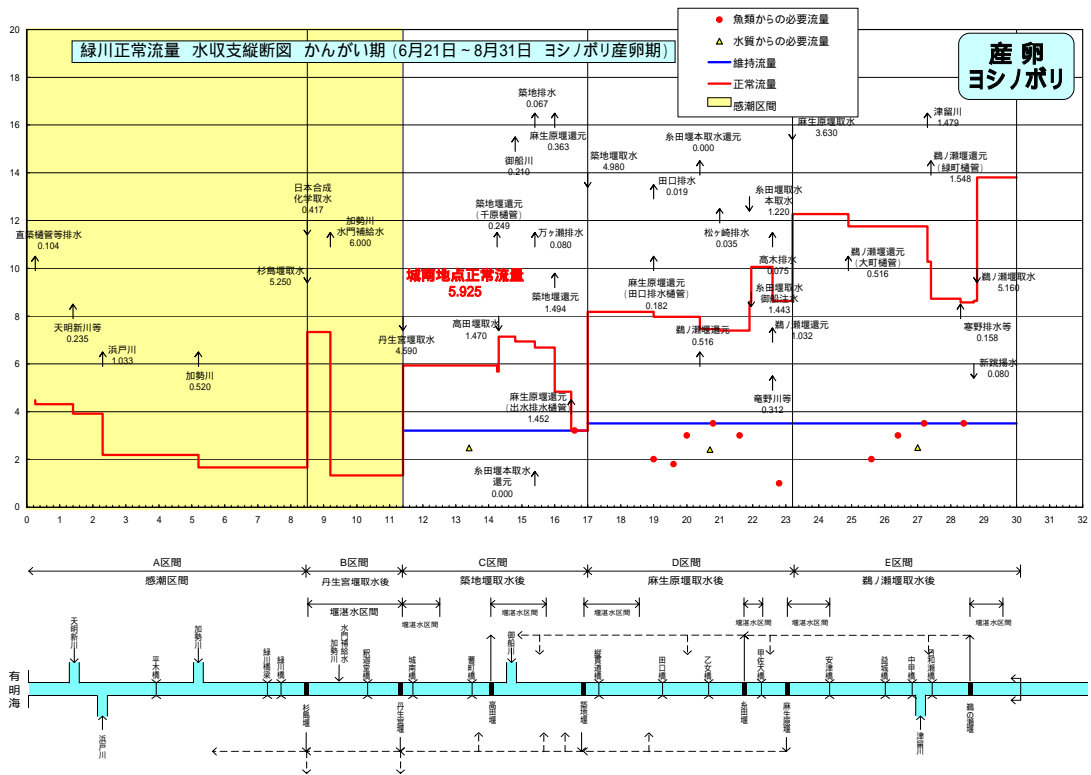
緑川正常流量　水収支縦断図　かんがい期（6月21日～8月31日　ヨシノボリ産卵期）

● 魚類からの必要流量
▲ 水質からの必要流量
維持流量
正常流量
感潮区間

産 卵
ヨシノボリ

20
18
16
14
12
10
8
6
4
2
0

0 1 2 3 4 5 6 7 8 9 10 11 12 13 14 15 16 17 18 19 20 21 22 23 24 25 26 27 28 29 30 31 32

直築樋管等排水 0.104
天明新川等 0.235
浜戸川 1.033
加勢川 0.520
杉島堰取水 5.250
日本合成化学取水 0.417
加勢川 水門補給水 6.000
丹生宮堰取水 4.590
城南地点正常流量 5.925
築地堰還元（千原樋管） 0.249
御船川 0.210
築地排水 0.067
麻生原堰還元 0.363
高田堰取水 1.470
万ヶ瀬排水 0.080
築地堰還元 1.494
麻生原堰還元（出水排水樋管） 1.452
糸田堰本取水還元 0.000
築地堰取水 4.980
糸田堰本取水還元 0.000
田口排水 0.019
麻生原堰還元（田口排水樋管） 0.182
松ヶ崎排水 0.035
鶴ノ瀬堰還元 0.516
糸田堰取水 本取水 1.220
高木排水 0.075
糸田堰取水 御船注水 1.443
鶴ノ瀬堰還元 1.032
竜野川等 0.312
麻生原堰取水 3.630
鶴ノ瀬堰還元（大町樋管） 0.516
津留川 1.479
鶴ノ瀬堰還元（緑町樋管） 1.548
鶴ノ瀬堰取水 5.160
寒野排水等 0.158
新鶴揚水 0.080

A区間 感潮区間
B区間 丹生宮堰取水後
C区間 築地堰取水後
D区間 麻生原堰取水後
E区間 鶴ノ瀬堰取水後
堰湛水区間
堰湛水区間
堰湛水区間
堰湛水区間
堰湛水区間
堰湛水区間
堰湛水区間
堰湛水区間

有明海
天明新川
浜戸川
平木橋
加勢川
緑川橋
緑川橋
杉島堰
加勢川
水門補給水
船場橋
丹生宮堰
城南橋
轟橋
高田堰
御船川
築地堰
築地橋
田口橋
乙女橋
糸田堰
甲佐大橋
麻生原堰
安津橋
誠橋
中甲橋
津留川
下鶴橋
鶴ノ瀬堰